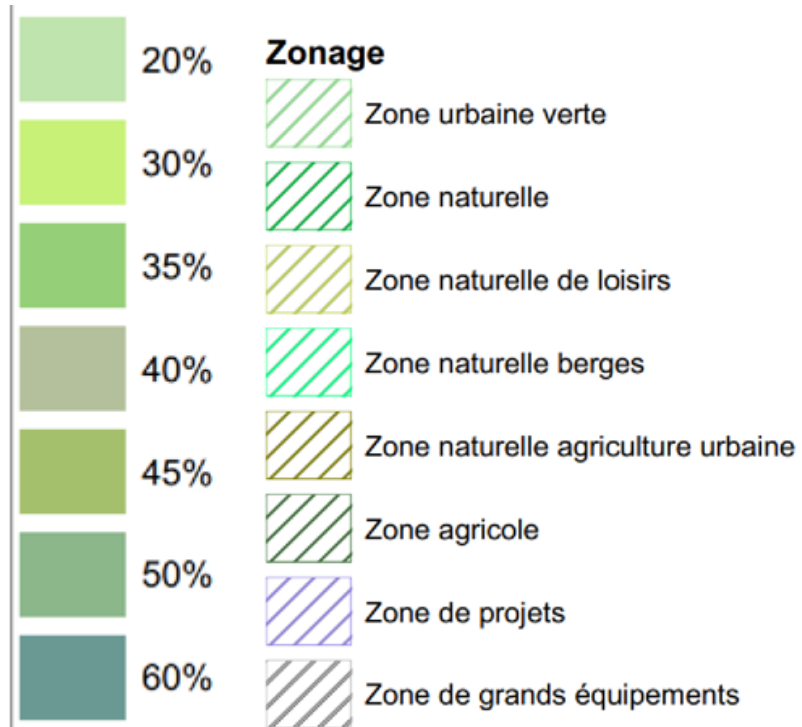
20%

30%

35%

40%

45%

50%

60%

Zonage

Zone urbaine verte

Zone naturelle

Zone naturelle de loisirs

Zone naturelle berges

Zone naturelle agriculture urbaine

Zone agricole

Zone de projets

Zone de grands équipements